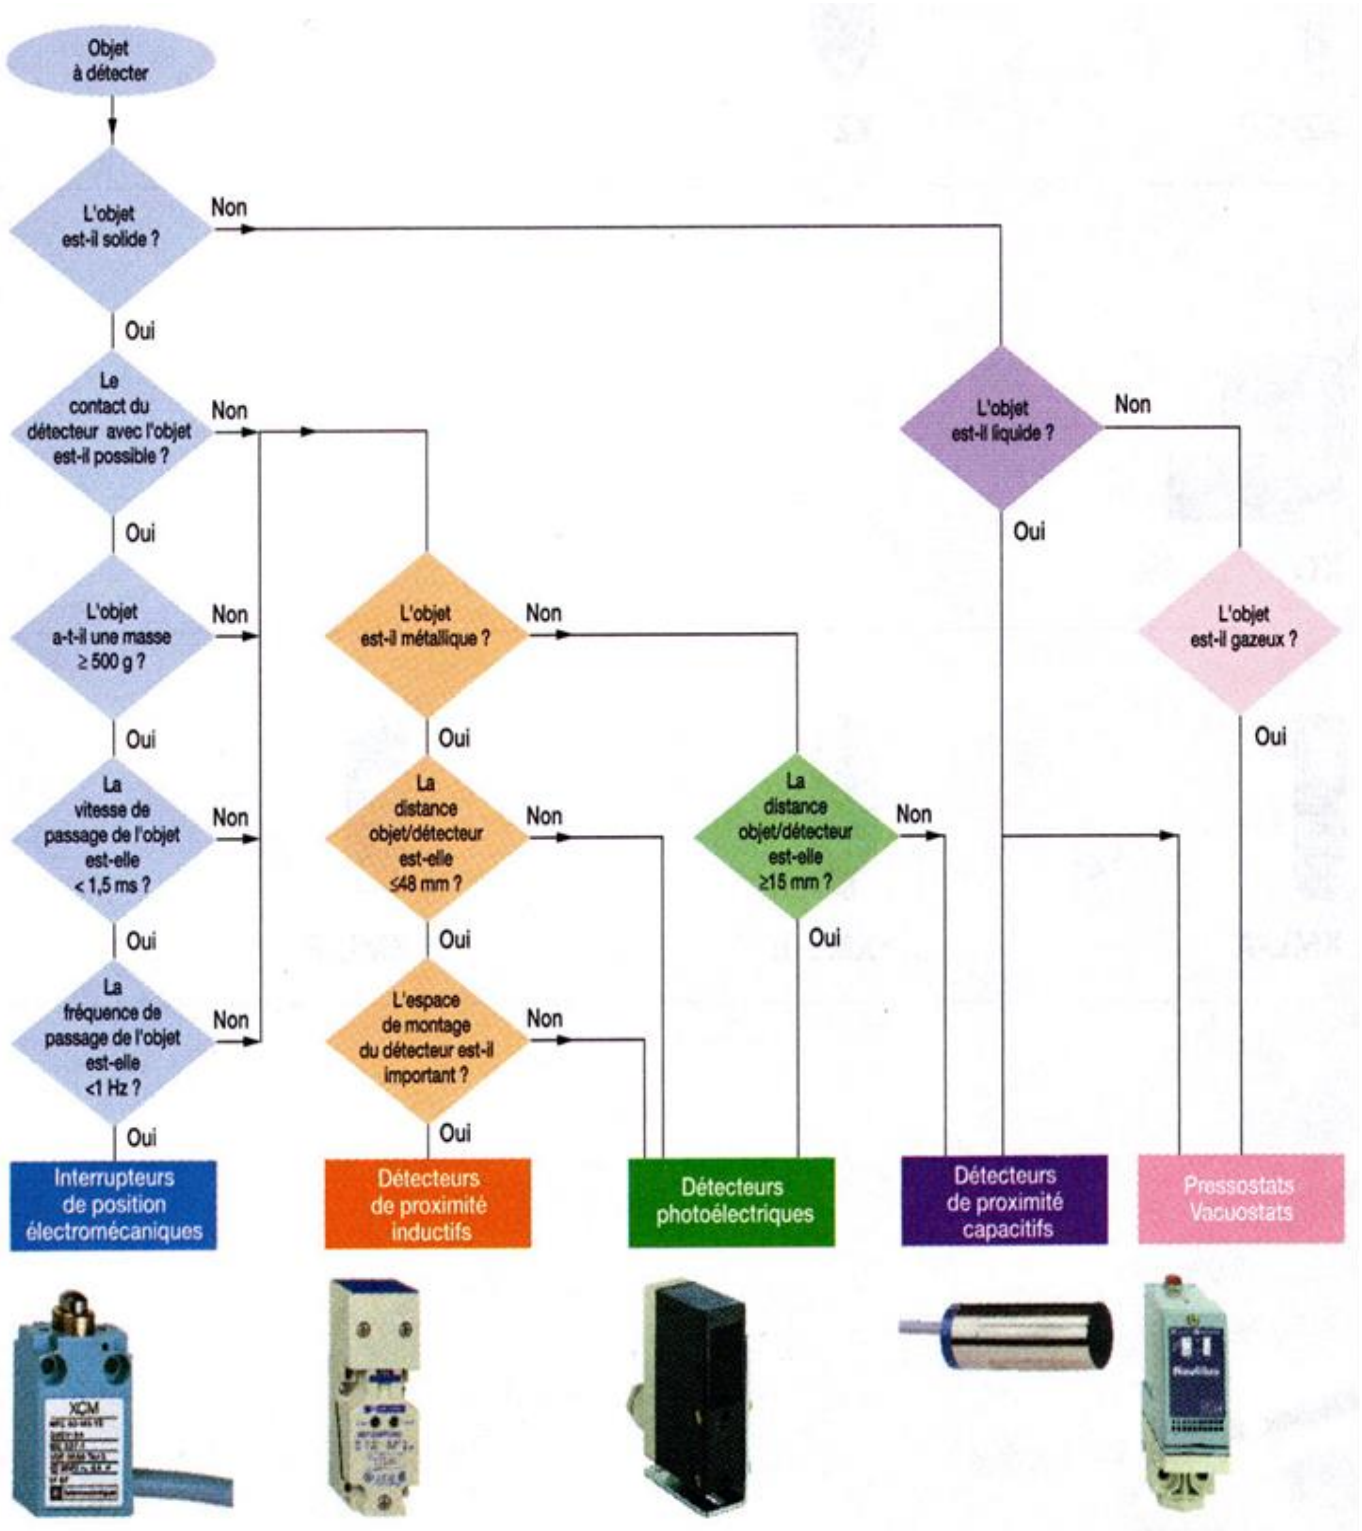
Objet à détecter

L'objet est-il solide ?
Non
Oui

Le contact du détecteur avec l'objet est-il possible ?
Non
Oui

L'objet a-t-il une masse $\geq 500$ g ?
Non
Oui

La vitesse de passage de l'objet est-elle $< 1,5$ ms ?
Non
Oui

La fréquence de passage de l'objet est-elle $<1$ Hz ?
Non
Oui

L'objet est-il métallique ?
Non
Oui

La distance objet/détecteur est-elle $\leq 48$ mm ?
Non
Oui

L'espace de montage du détecteur est-il important ?
Non
Oui

La distance objet/détecteur est-elle $\geq 15$ mm ?
Non
Oui

L'objet est-il liquide ?
Non
Oui

L'objet est-il gazeux ?
Oui

Interrupteurs de position électromécaniques

Détecteurs de proximité inductifs

Détecteurs photoélectriques

Détecteurs de proximité capacitifs

Pressostats Vacuostats

XCM